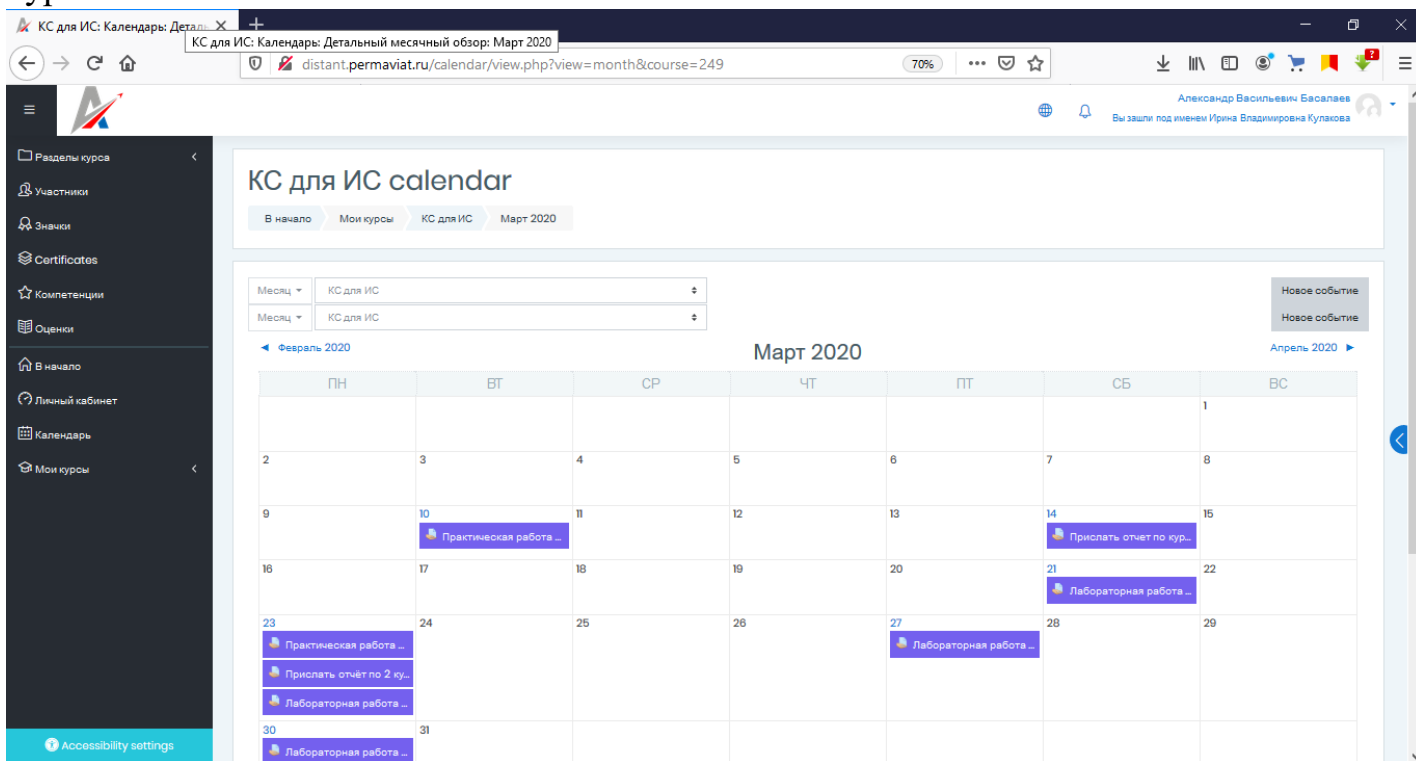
КС для ИС: Календарь: Детал
КС для ИС: Календарь: Детальный месячный обзор: Март 2020
distant.permaviat.ru/calendar/view.php?view=month&course=249
70%

Александр Васильевич Басалаев
Вы зашли под именем Ирина Владимировна Кулакова

Разделы курса
Участники
Значки
Certificates
Компетенции
Оценки
В начало
Личный кабинет
Календарь
Мои курсы
Accessibility settings

КС для ИС calendar

В начало · Мои курсы · КС для ИС · Март 2020

Месяц · КС для ИС
Месяц · КС для ИС
Новое событие
Новое событие

◄ Февраль 2020
Март 2020
Апрель 2020 ►

| ПН | ВТ | СР | ЧТ | ПТ | СБ | ВС |
|---|---|---|---|---|---|---|
| | | | | | | 1 |
| 2 | 3 | 4 | 5 | 6 | 7 | 8 |
| 9 | 10 Практическая работа ... | 11 | 12 | 13 | 14 Прислать отчет по кур... | 15 |
| 16 | 17 | 18 | 19 | 20 | 21 Лабораторная работа ... | 22 |
| 23 Практическая работа ... Прислать отчёт по 2 ку... Лабораторная работа ... | 24 | 25 | 26 | 27 Лабораторная работа ... | 28 | 29 |
| 30 Лабораторная работа ... | 31 | | | | | |